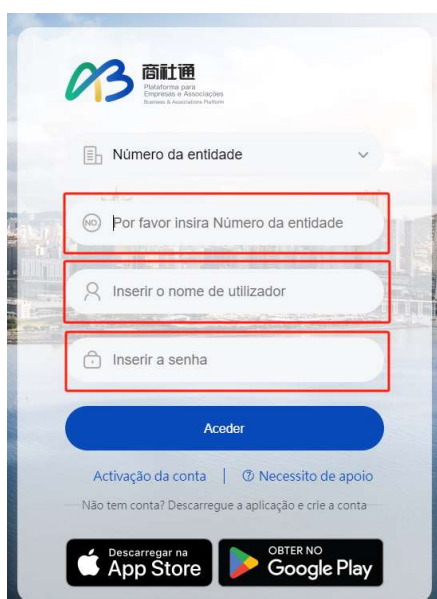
商社通
Plataforma para Empresas e Associações
Business & Associations Platform

Número da entidade

NO Por favor insira Número da entidade

Inserir o nome de utilizador

Inserir a senha

Aceder

Activação da conta | Necessito de apoio

Não tem conta? Descarregue a aplicação e crie a conta

Descarregar na App Store

OBTER NO Google Play